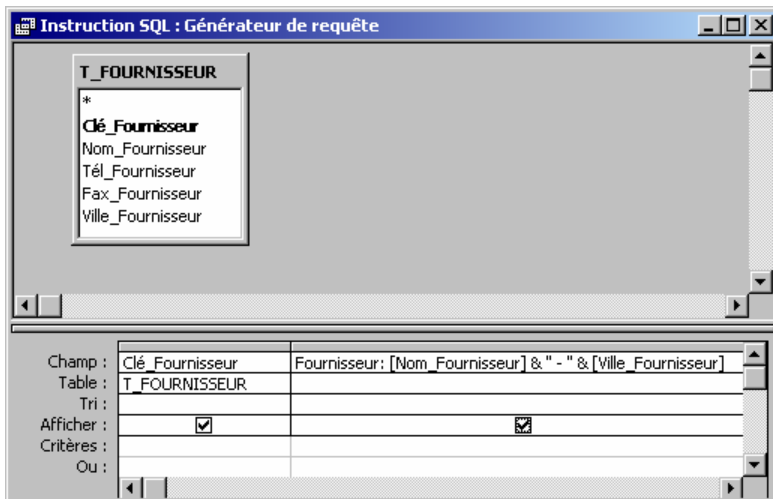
Instruction SQL : Générateur de requête

T_FOURNISSEUR
*
Clé_Fournisseur
Nom_Fournisseur
Tél_Fournisseur
Fax_Fournisseur
Ville_Fournisseur

| | | |
|---|---|---|
| Champ : | Clé_Fournisseur | Fournisseur: [Nom_Fournisseur] & " - " & [Ville_Fournisseur] |
| Table : | T_FOURNISSEUR | |
| Tri : | | |
| Afficher : | ☑ | ☑ |
| Critères : | | |
| Ou : | | |